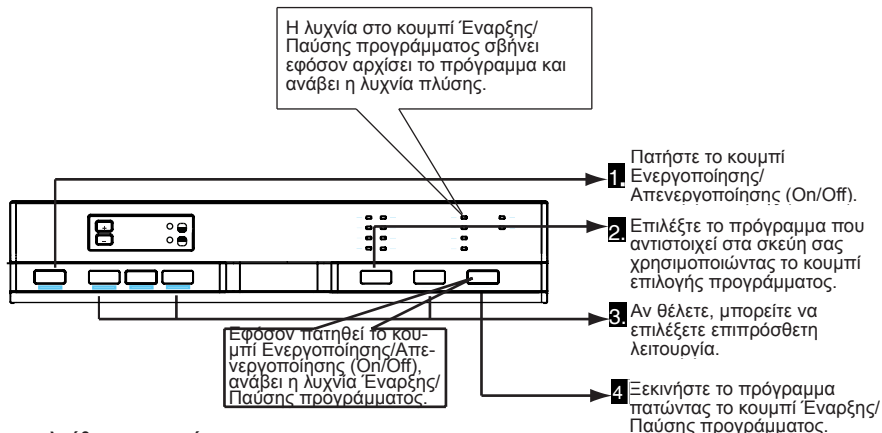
Η λυχνία στο κουμπί Έναρξης/ Παύσης προγράμματος σβήνει εφόσον αρχίσει το πρόγραμμα και ανάβει η λυχνία πλύσης.

1. Πατήστε το κουμπί Ενεργοποίησης/ Απενεργοποίησης (On/Off).

2. Επιλέξτε το πρόγραμμα που αντιστοιχεί στα σκεύη σας χρησιμοποιώντας το κουμπί επιλογής προγράμματος.

3. Αν θέλετε, μπορείτε να επιλέξετε επιπρόσθετη λειτουργία.

Εφόσον πατηθεί το κουμπί Ενεργοποίησης/Απενεργοποίησης (On/Off), ανάβει η λυχνία Έναρξης/ Παύσης προγράμματος.

4 Ξεκινήστε το πρόγραμμα πατώντας το κουμπί Έναρξης/ Παύσης προγράμματος.

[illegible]